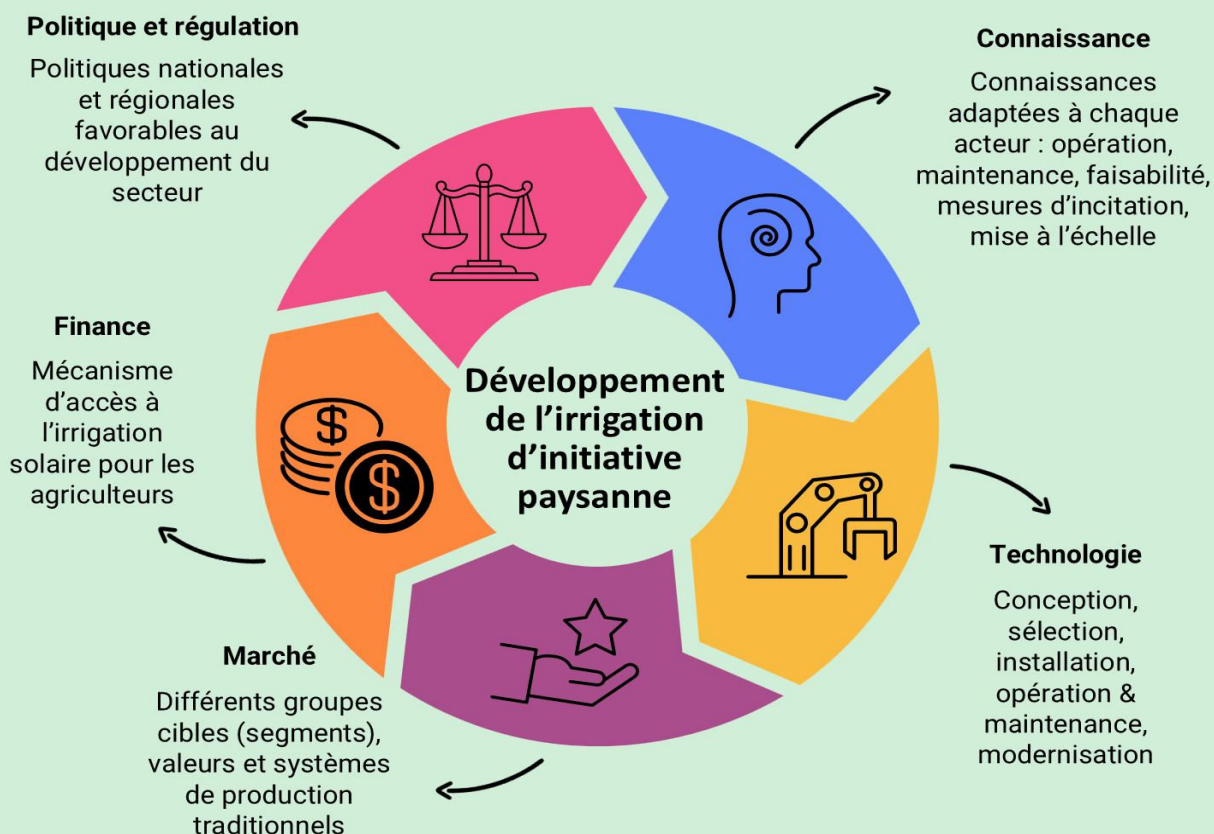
Politique et régulation

Politiques nationales et régionales favorables au développement du secteur

Connaissance

Connaissances adaptées à chaque acteur : opération, maintenance, faisabilité, mesures d'incitation, mise à l'échelle

Finance

Mécanisme d'accès à l'irrigation solaire pour les agriculteurs

Développement de l'irrigation d'initiative paysanne

Technologie

Conception, sélection, installation, opération & maintenance, modernisation

Marché

Différents groupes cibles (segments), valeurs et systèmes de production traditionnels